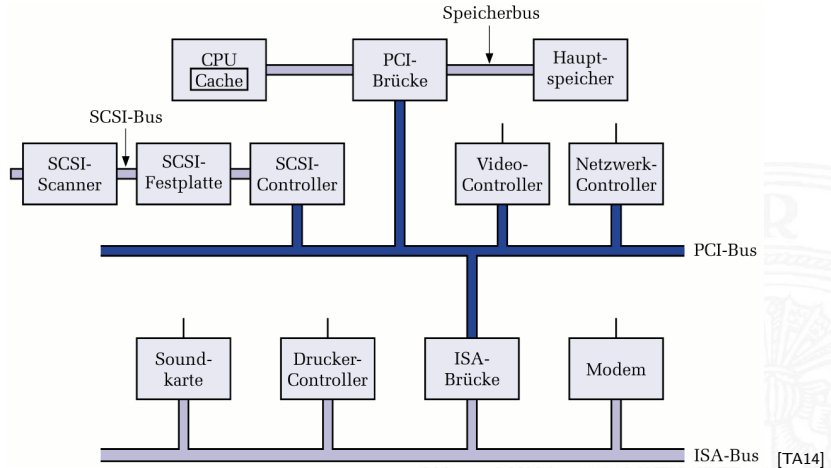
Speicherbus

CPU
Cache

PCI-Brücke

Hauptspeicher

SCSI-Bus

SCSI-Scanner

SCSI-Festplatte

SCSI-Controller

Video-Controller

Netzwerk-Controller

PCI-Bus

Soundkarte

Drucker-Controller

ISA-Brücke

Modem

ISA-Bus

[TA14]